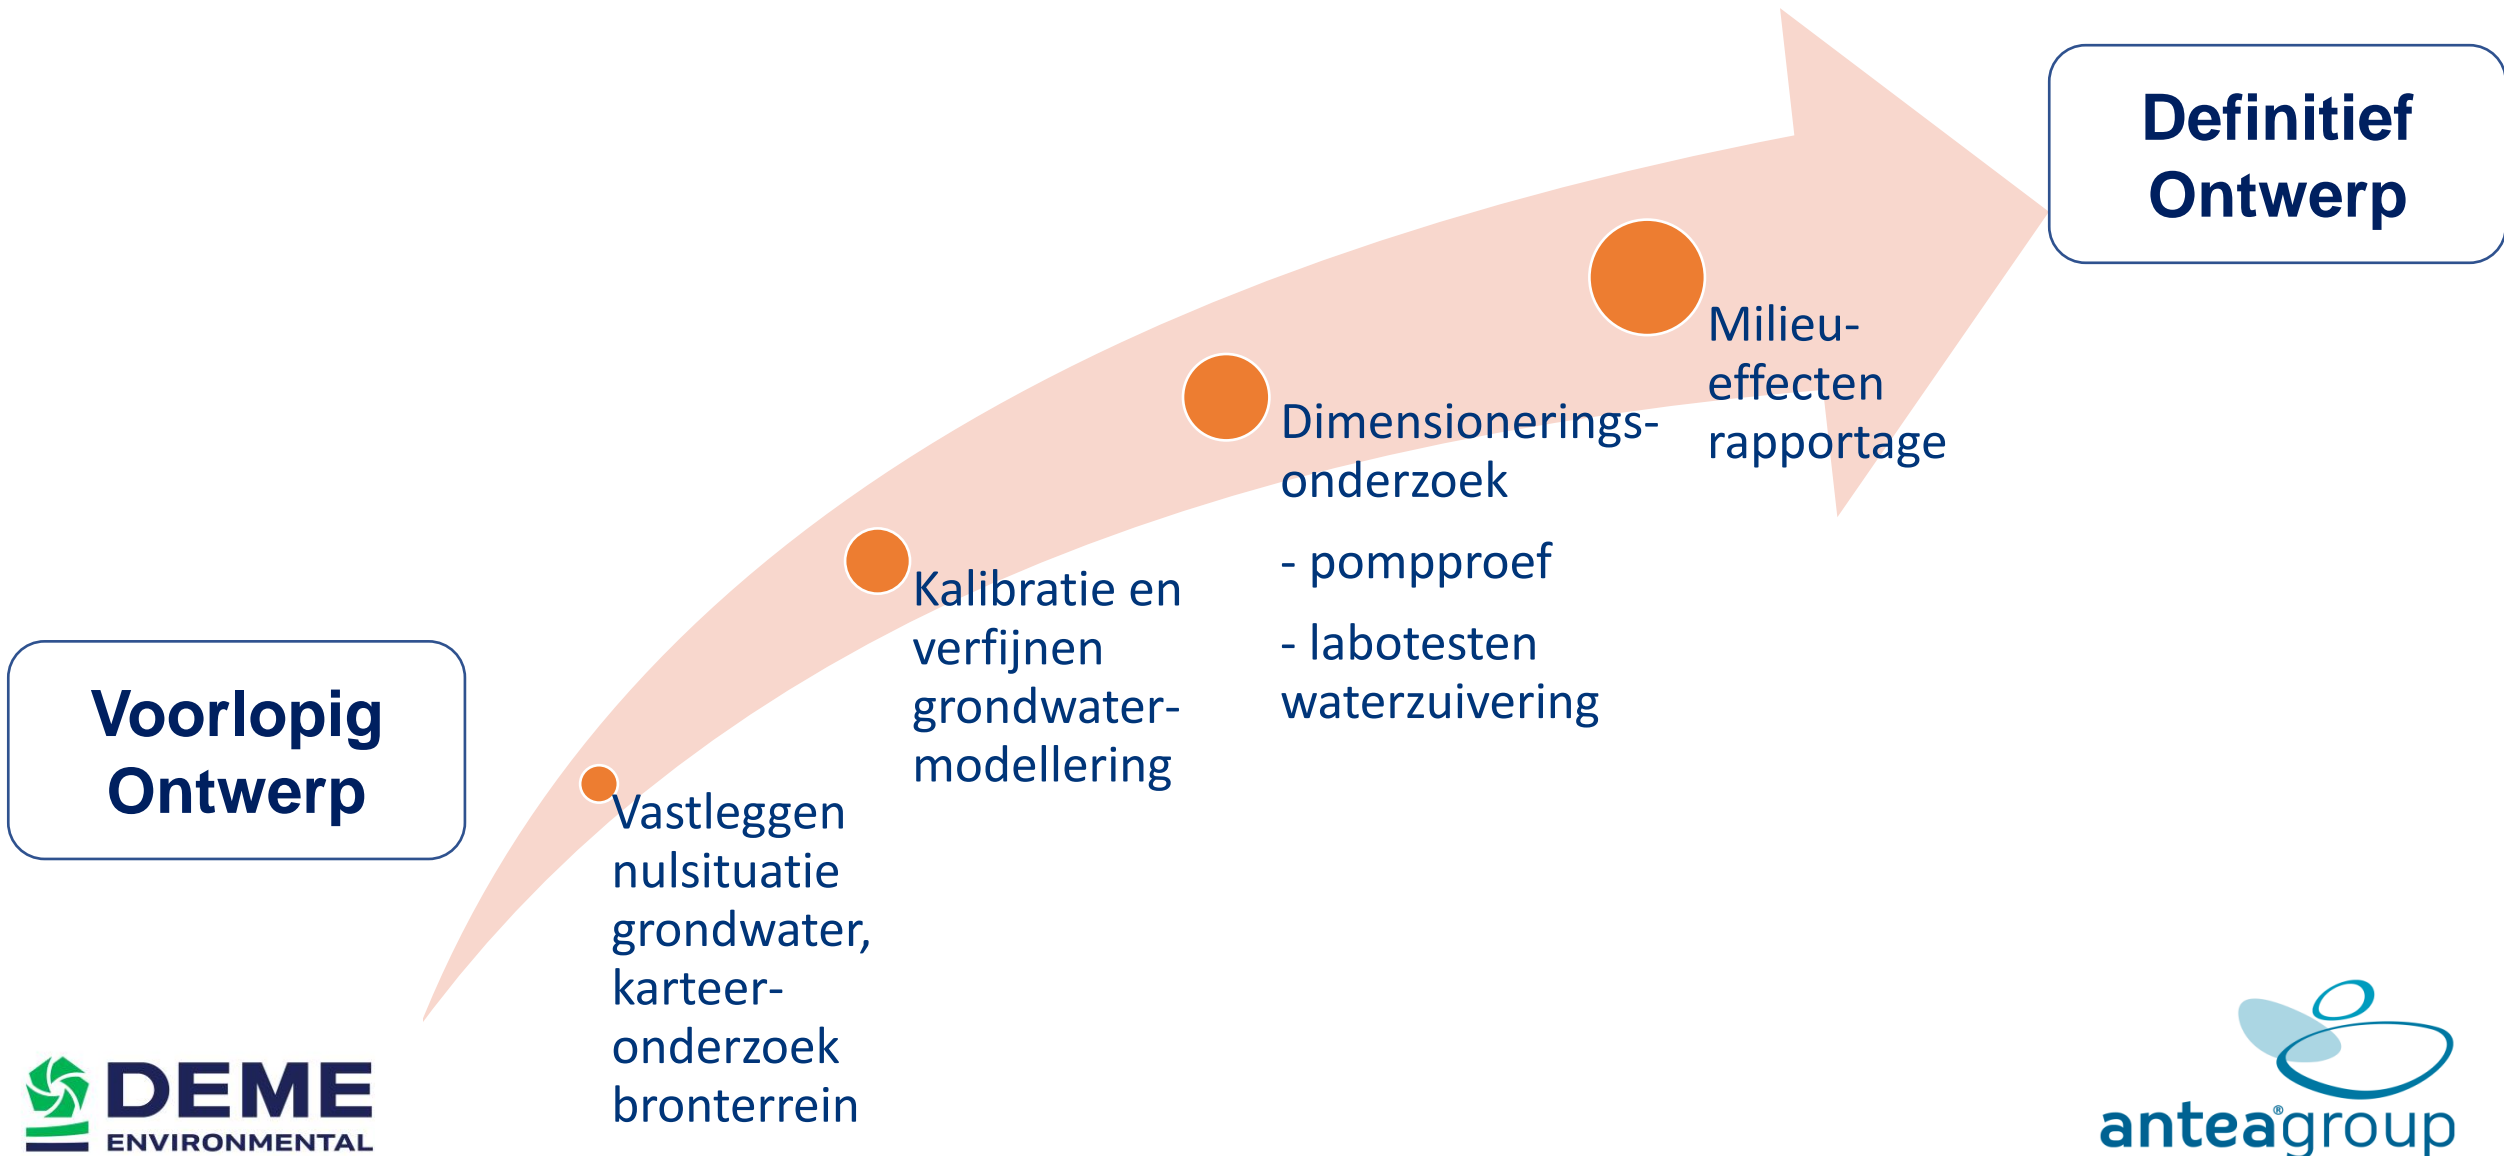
Definitief Ontwerp

Voorlopig Ontwerp

Vastleggen nulsituatie grondwater, karteer-onderzoek bronterrein

Kalibratie en verfijnen grondwater-modellering

Dimensionerings-onderzoek

- pompproef

- labotesten waterzuivering

Milieu-effecten rapportage

DEME ENVIRONMENTAL

anteagroup